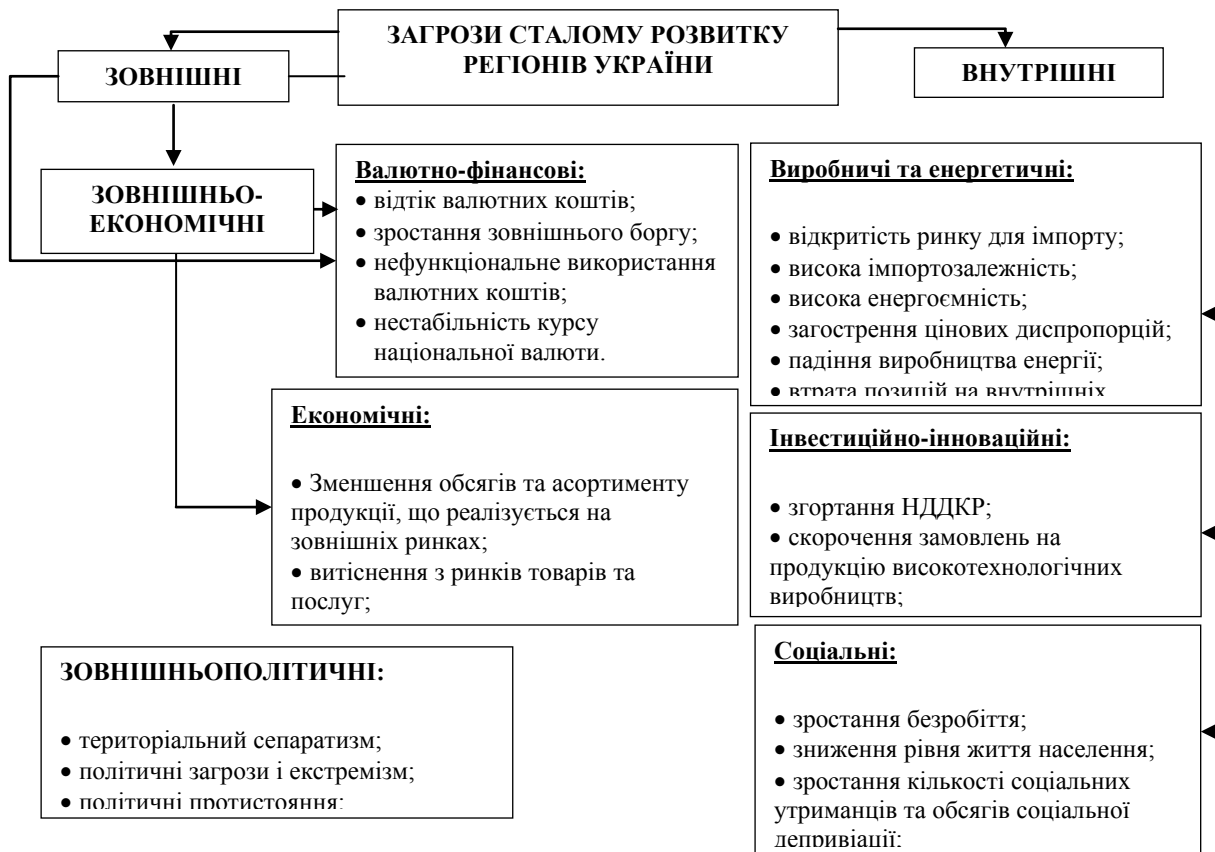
ЗАГРОЗИ СТАЛОМУ РОЗВИТКУ РЕГІОНІВ УКРАЇНИ

ЗОВНІШНІ

ВНУТРІШНІ

ЗОВНІШНЬО-ЕКОНОМІЧНІ

Валютно-фінансові:
• відтік валютних коштів;
• зростання зовнішнього боргу;
• нефункціональне використання валютних коштів;
• нестабільність курсу національної валюти.

Виробничі та енергетичні:
• відкритість ринку для імпорту;
• висока імпортозалежність;
• висока енергоємність;
• загострення цінових диспропорцій;
• падіння виробництва енергії;
• втрата позицій на внутрішніх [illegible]

Економічні:
• Зменшення обсягів та асортименту продукції, що реалізується на зовнішніх ринках;
• витіснення з ринків товарів та послуг;

Інвестиційно-інноваційні:
• згортання НДДКР;
• скорочення замовлень на продукцію високотехнологічних виробництв;

ЗОВНІШНЬОПОЛІТИЧНІ:
• територіальний сепаратизм;
• політичні загрози і екстремізм;
• політичні протистояння;

Соціальні:
• зростання безробіття;
• зниження рівня життя населення;
• зростання кількості соціальних утриманців та обсягів соціальної депривації;